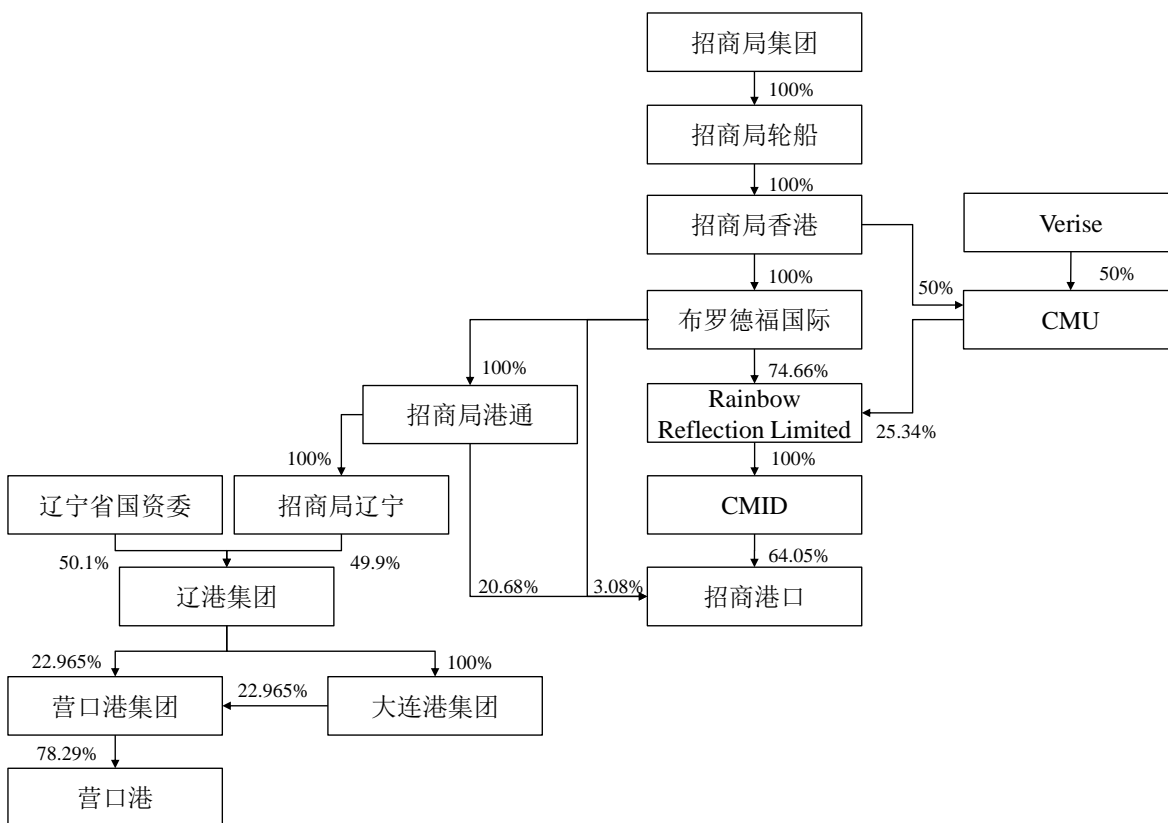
招商局集团

100%

招商局轮船

100%

招商局香港

Verise

50%

50%

100%

布罗德福国际

CMU

100%

74.66%

招商局港通

Rainbow Reflection Limited

25.34%

100%

100%

辽宁省国资委

招商局辽宁

CMID

50.1%

49.9%

64.05%

辽港集团

20.68%

3.08%

招商港口

22.965%

100%

营口港集团

22.965%

大连港集团

78.29%

营口港